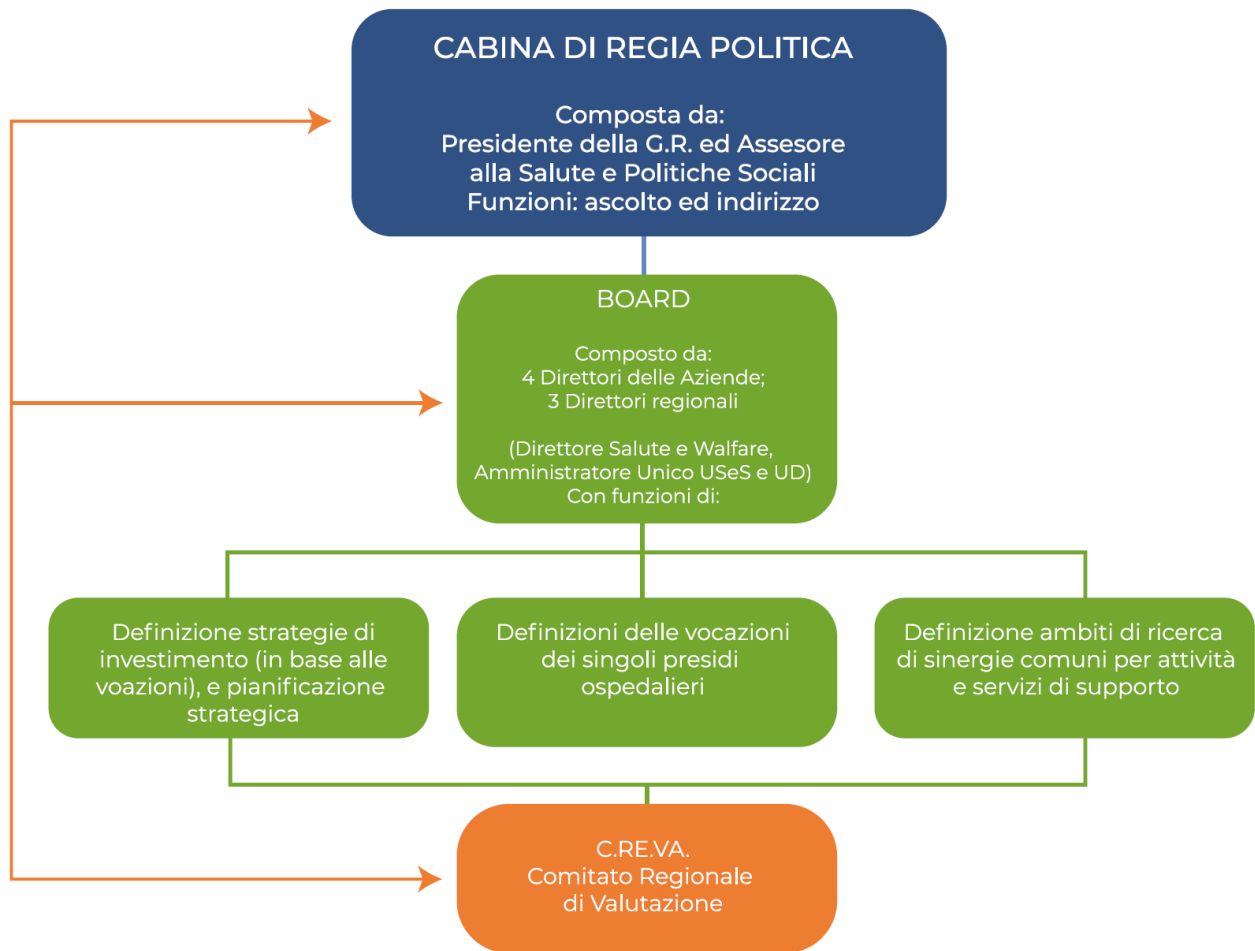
CABINA DI REGIA POLITICA

Composta da:
Presidente della G.R. ed Assesore alla Salute e Politiche Sociali
Funzioni: ascolto ed indirizzo

BOARD

Composto da:
4 Direttori delle Aziende;
3 Direttori regionali

(Direttore Salute e Walfare, Amministratore Unico USeS e UD)
Con funzioni di:

Definizione strategie di investimento (in base alle voazioni), e pianificazione strategica

Definizioni delle vocazioni dei singoli presidi ospedalieri

Definizione ambiti di ricerca di sinergie comuni per attività e servizi di supporto

C.RE.VA.
Comitato Regionale di Valutazione